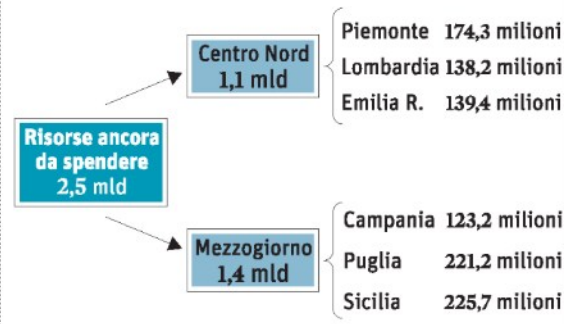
Risorse ancora da spendere 2,5 mld

Centro Nord 1,1 mld

Piemonte 174,3 milioni
Lombardia 138,2 milioni
Emilia R. 139,4 milioni

Mezzogiorno 1,4 mld

Campania 123,2 milioni
Puglia 221,2 milioni
Sicilia 225,7 milioni